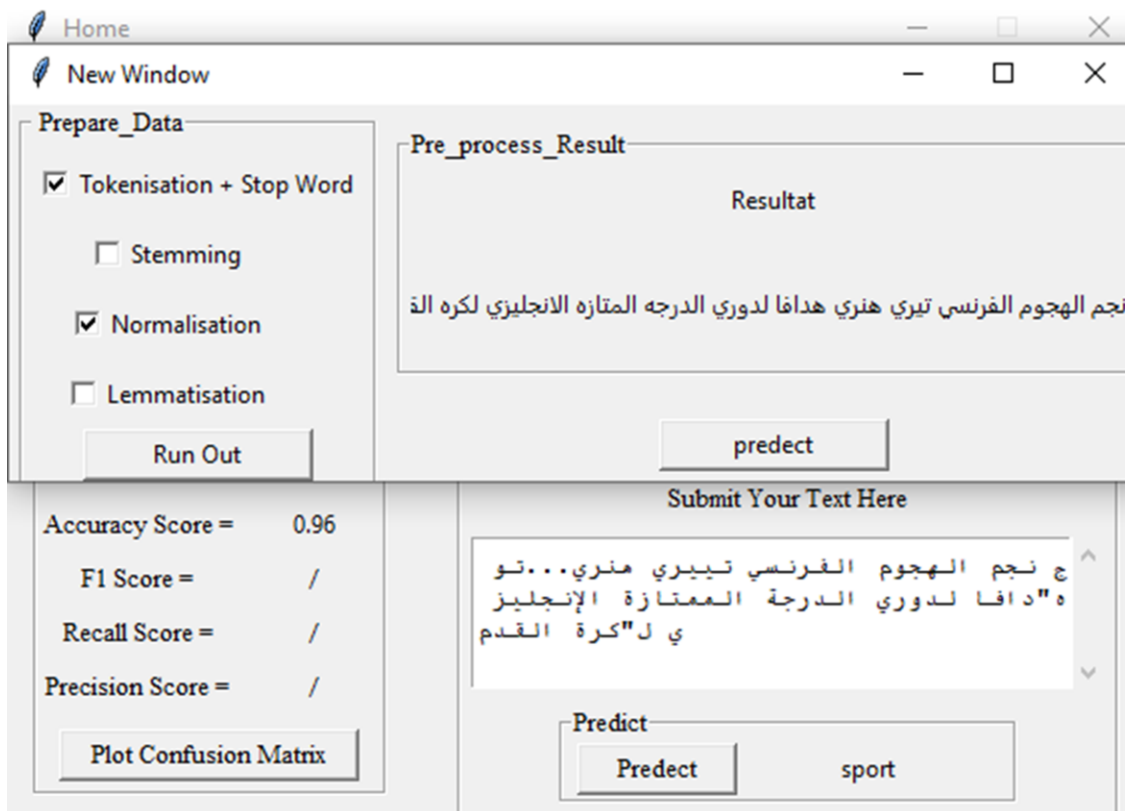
Home

New Window

Prepare_Data

Tokenisation + Stop Word

Stemming

Normalisation

Lemmatisation

Run Out

Pre_process_Result

Resultat

نجم الهجوم الفرنسي تيري هنري هدافا لدوري الدرجه المتازه الانجليزي لكره الق

predect

Accuracy Score = 0.96

F1 Score = /

Recall Score = /

Precision Score = /

Plot Confusion Matrix

Submit Your Text Here

ج نجم الهجوم الفرنسي تييري هنري...تو ه"دافا لدوري الدرجة الممتازة الإنجليز ي ل"كرة القدم

Predict

Predect

sport